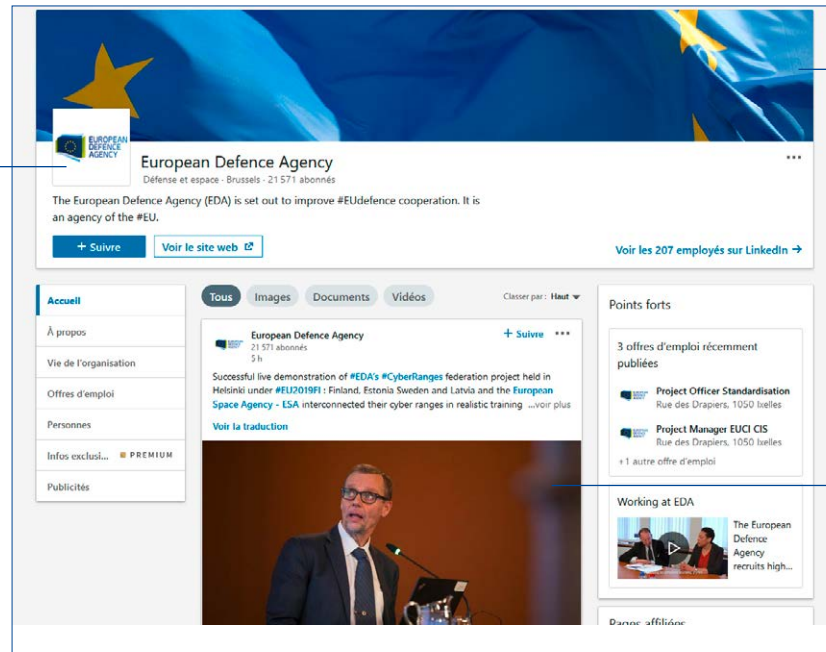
EUROPEAN DEFENCE AGENCY

European Defence Agency
Défense et espace · Brussels · 21 571 abonnés

•••

The European Defence Agency (EDA) is set out to improve #EUdefence cooperation. It is an agency of the #EU.

+ Suivre

Voir le site web

Voir les 207 employés sur LinkedIn →

Accueil
À propos
Vie de l'organisation
Offres d'emploi
Personnes
Infos exclusi... PREMIUM
Publicités

Tous
Images
Documents
Vidéos

Classer par : Haut

European Defence Agency
21 571 abonnés
5 h

+ Suivre •••

Successful live demonstration of #EDA's #CyberRanges federation project held in Helsinki under #EU2019FI : Finland, Estonia Sweden and Latvia and the European Space Agency - ESA interconnected their cyber ranges in realistic training ...voir plus

Voir la traduction

Points forts

3 offres d'emploi récemment publiées

Project Officer Standardisation
Rue des Drapiers, 1050 Ixelles

Project Manager EUCI CIS
Rue des Drapiers, 1050 Ixelles

+1 autre offre d'emploi

Working at EDA

The European Defence Agency recruits high...

Pages affiliées